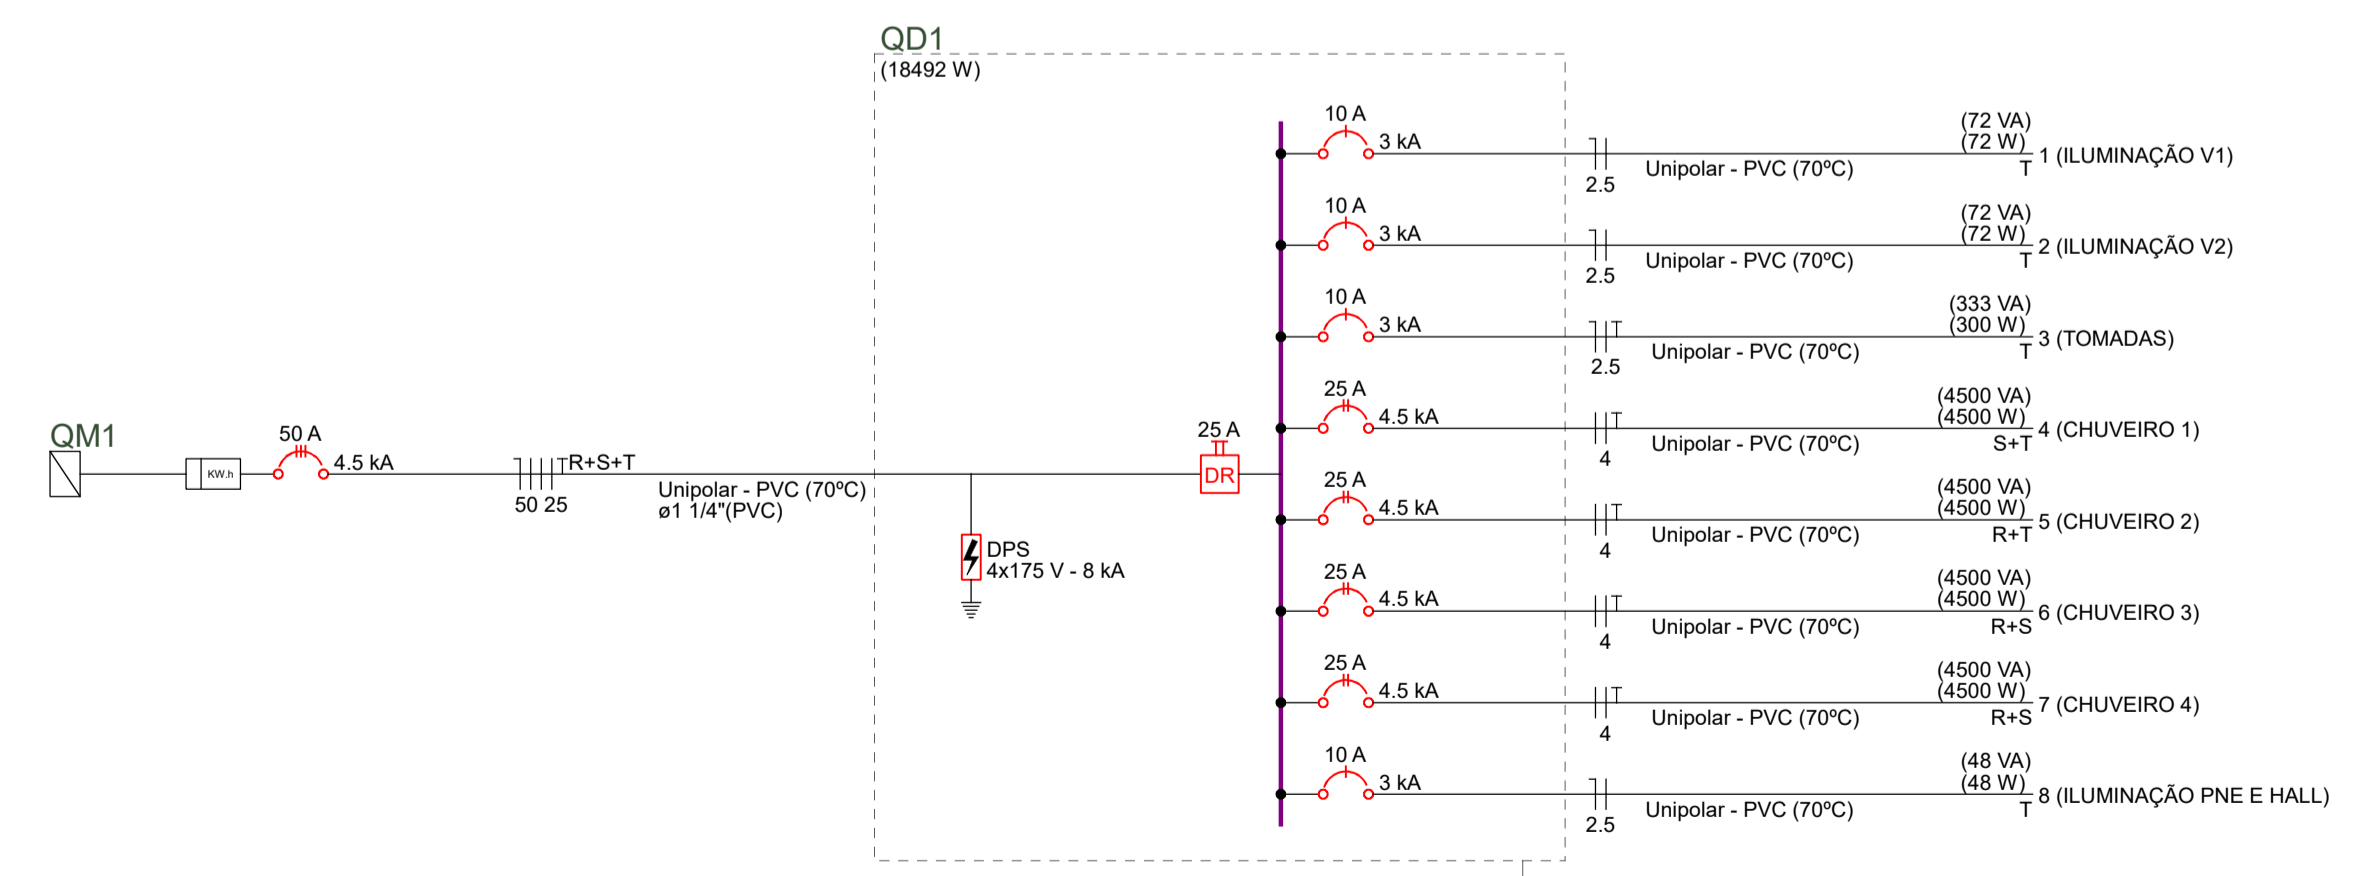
QD1
(18492 W)

QM1

KW.h

50 A
4.5 kA

R+S+T
50 25

Unipolar - PVC (70ºC)
ø1 1/4"(PVC)

DPS
4x175 V - 8 kA

25 A
DR

10 A
3 kA
2.5
Unipolar - PVC (70ºC)
(72 VA)
(72 W)
T
1 (ILUMINAÇÃO V1)

10 A
3 kA
2.5
Unipolar - PVC (70ºC)
(72 VA)
(72 W)
T
2 (ILUMINAÇÃO V2)

10 A
3 kA
2.5
Unipolar - PVC (70ºC)
(333 VA)
(300 W)
T
3 (TOMADAS)

25 A
4.5 kA
4
Unipolar - PVC (70ºC)
(4500 VA)
(4500 W)
S+T
4 (CHUVEIRO 1)

25 A
4.5 kA
4
Unipolar - PVC (70ºC)
(4500 VA)
(4500 W)
R+T
5 (CHUVEIRO 2)

25 A
4.5 kA
4
Unipolar - PVC (70ºC)
(4500 VA)
(4500 W)
R+S
6 (CHUVEIRO 3)

25 A
4.5 kA
4
Unipolar - PVC (70ºC)
(4500 VA)
(4500 W)
R+S
7 (CHUVEIRO 4)

10 A
3 kA
2.5
Unipolar - PVC (70ºC)
(48 VA)
(48 W)
T
8 (ILUMINAÇÃO PNE E HALL)